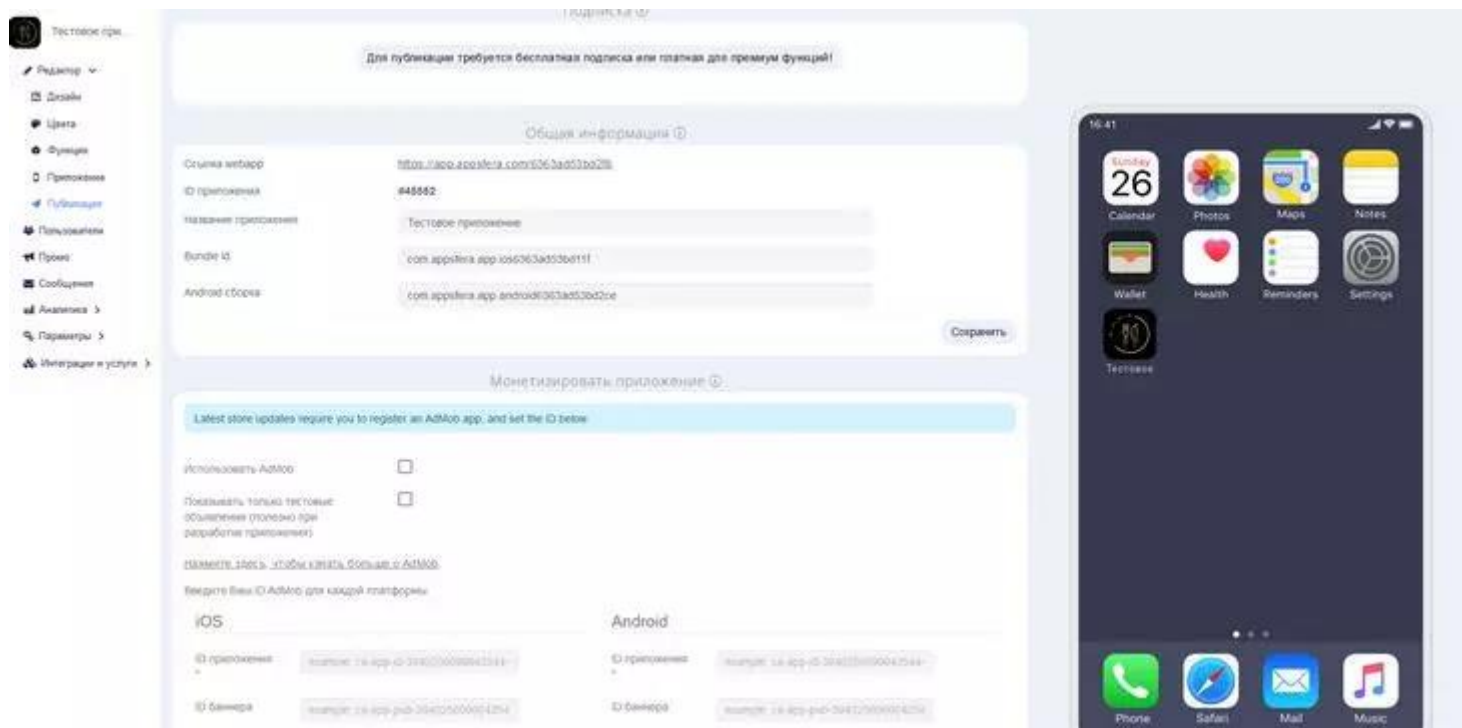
Тестовое при...

Редактор
Дизайн
Цвета
Функции
Приложения
Публикация
Пользователи
Промо
Сообщения
Аналитика >
Параметры >
Интеграции и услуги >

Подписка ⓘ

Для публикации требуется бесплатная подписка или платная для премиум функций!

Общая информация ⓘ

Ссылка webapp https://app.appsfera.com/6363ad53bd2f6
ID приложения #45562
Название приложения Тестовое приложение
Bundle id com.appsfera.app.ios6363ad53bd11f
Android сборка com.appsfera.app.android6363ad53bd2ce

Сохранить

Монетизировать приложение ⓘ

Latest store updates require you to register an AdMob app, and set the ID below

Использовать AdMob
Показывать только тестовые объявления (полезно при разработке приложения)

Нажмите здесь, чтобы узнать больше о AdMob

Введите Ваш ID AdMob для каждой платформы

iOS
ID приложения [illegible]
ID баннера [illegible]

Android
ID приложения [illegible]
ID баннера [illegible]

16:41
Sunday 26
Calendar
Photos
Maps
Notes
Wallet
Health
Reminders
Settings
Тестовое
Phone
Safari
Mail
Music